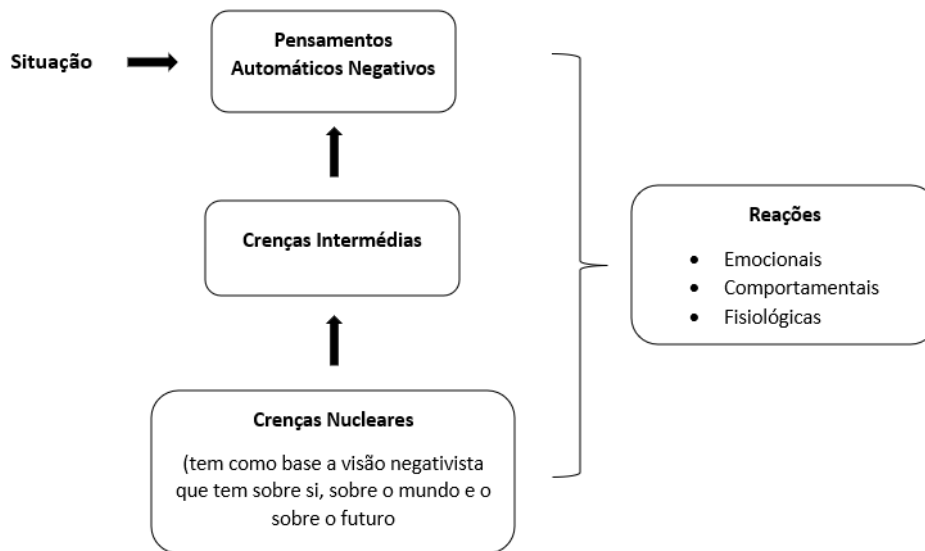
Situação

Pensamentos Automáticos Negativos

Crenças Intermédias

Crenças Nucleares

(tem como base a visão negativista que tem sobre si, sobre o mundo e o sobre o futuro

Reações

- Emocionais
- Comportamentais
- Fisiológicas